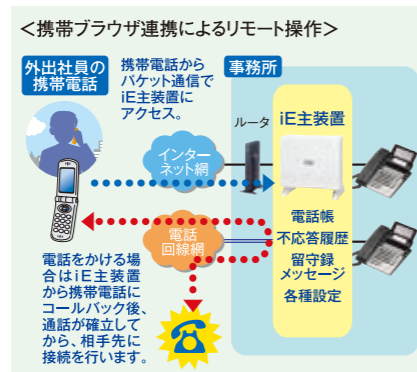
<携帯ブラウザ連携によるリモート操作>

外出社員の携帯電話

携帯電話からパケット通信でiE主装置にアクセス。

事務所

ルータ

iE主装置

インターネット網

電話回線網

電話帳
不応答履歴
留守録メッセージ
各種設定

電話をかける場合はiE主装置から携帯電話にコールバック後、通話が確立してから、相手先に接続を行います。